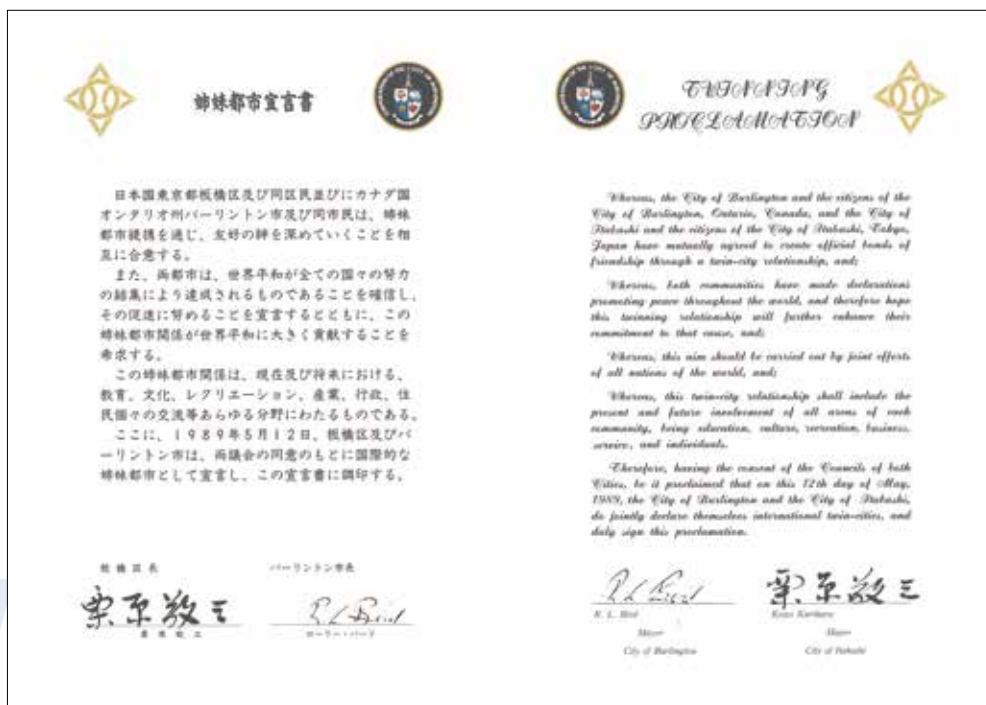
姉妹都市宣言書

日本国東京都板橋区及び同区民並びにカナダ国オンタリオ州バーリントン市及び同市民は、姉妹都市提携を通じ、友好の絆を深めていくことを相互に合意する。

また、両都市は、世界平和が全ての国々の努力の結集により達成されるものであることを確信し、その促進に努めることを宣言するとともに、この姉妹都市関係が世界平和に大きく貢献することを希求する。

この姉妹都市関係は、現在及び将来における、教育、文化、レクリエーション、産業、行政、住民個々の交流等あらゆる分野にわたるものである。

ここに、１９８９年５月１２日、板橋区及びバーリントン市は、両議会の同意のもとに国際的な姉妹都市として宣言し、この宣言書に調印する。

板橋区長
栗原敬三
栗原敬三

バーリントン市長
R L Bird
ローラー・バード

TWINNING PROCLAMATION

Whereas, the City of Burlington and the citizens of the City of Burlington, Ontario, Canada, and the City of Itabashi and the citizens of the City of Itabashi, Tokyo, Japan have mutually agreed to create official bonds of friendship through a twin-city relationship, and;

Whereas, both communities have made declarations promoting peace throughout the world, and therefore hope this twinning relationship will further enhance their commitment to that cause, and;

Whereas, this aim should be carried out by joint efforts of all nations of the world, and;

Whereas, this twin-city relationship shall include the present and future involvement of all areas of each community, being education, culture, recreation, business, service, and individuals.

Therefore, having the consent of the Councils of both Cities, be it proclaimed that on this 12th day of May, 1989, the City of Burlington and the City of Itabashi, do jointly declare themselves international twin-cities, and duly sign this proclamation.

R L Bird
R. L. Bird
Mayor
City of Burlington

栗原敬三
Keizo Kurihara
Mayor
City of Itabashi